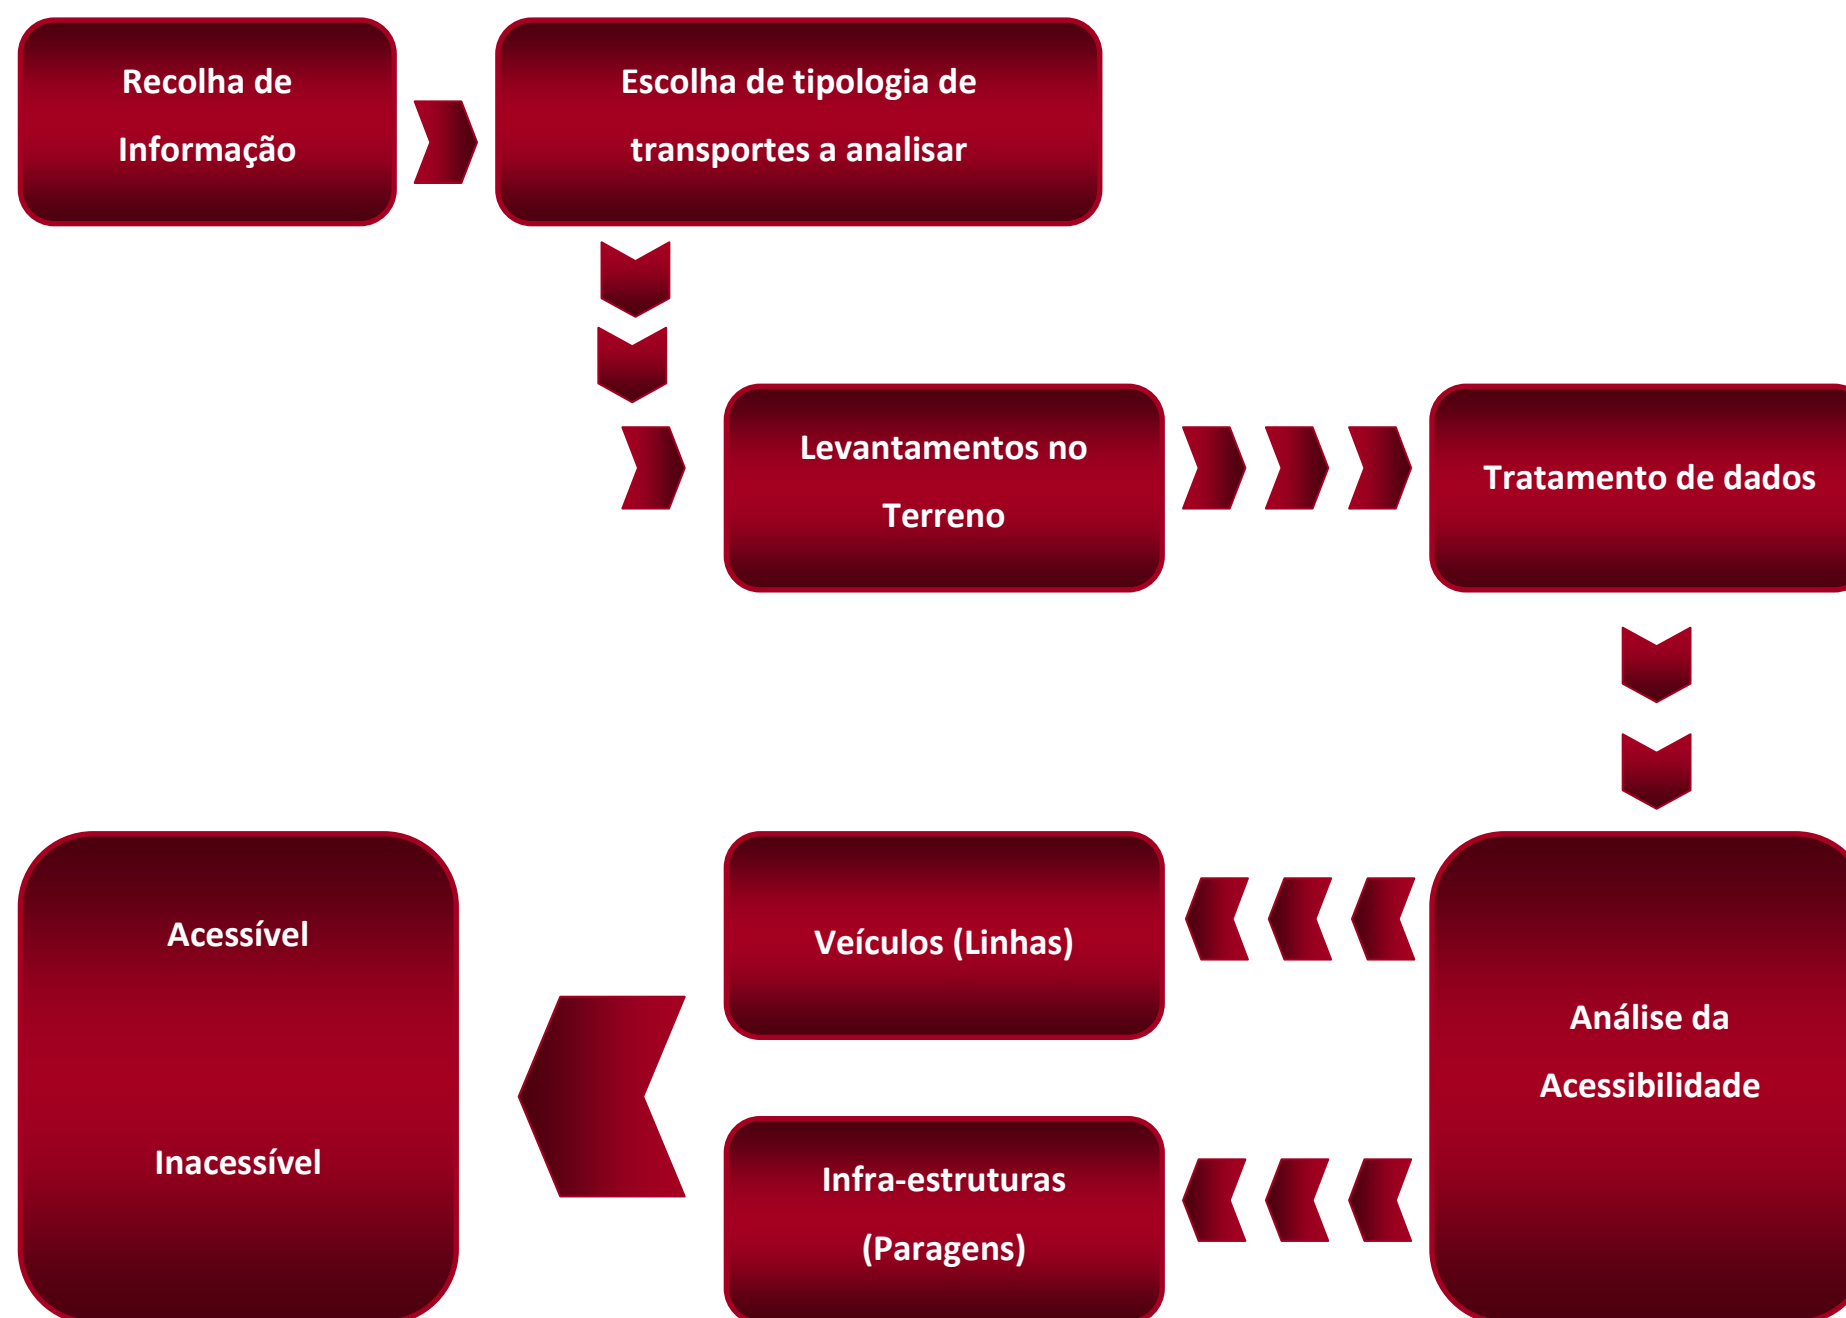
Recolha de Informação

Escolha de tipologia de transportes a analisar

Levantamentos no Terreno

Tratamento de dados

Análise da Acessibilidade

Veículos (Linhas)

Infra-estruturas (Paragens)

Acessível

Inacessível